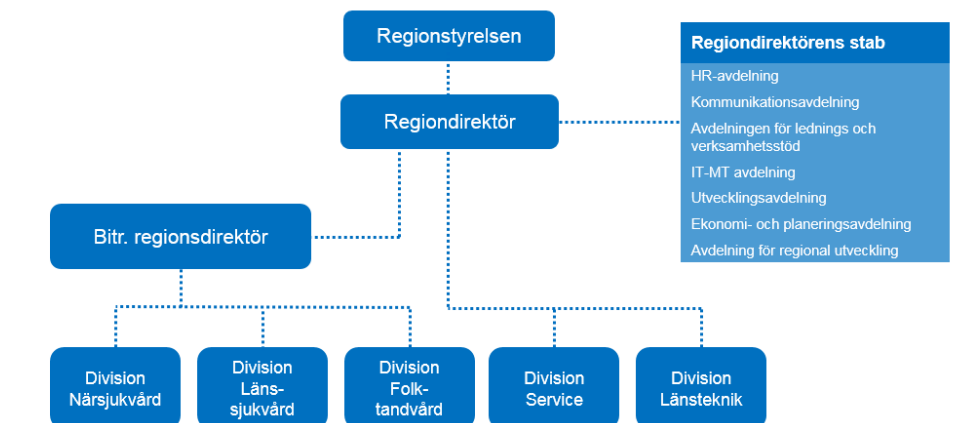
Regionstyrelsen

Regiondirektör

Regiondirektörens stab

HR-avdelning

Kommunikationsavdelning

Avdelningen för lednings och verksamhetsstöd

IT-MT avdelning

Utvecklingsavdelning

Ekonomi- och planeringsavdelning

Avdelning för regional utveckling

Bitr. regionsdirektör

Division Närsjukvård

Division Läns-sjukvård

Division Folk-tandvård

Division Service

Division Länsteknik